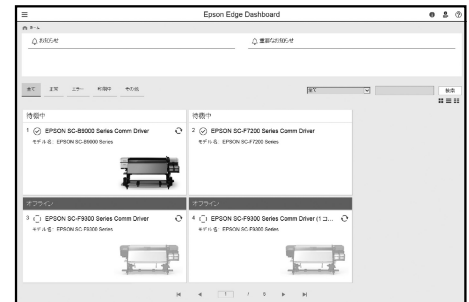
Epson Edge Dashboard

ホーム

お知らせ

重要なお知らせ

全て 正常 エラー 印刷中 その他

全て

検索

待機中

1 EPSON SC-B9000 Series Comm Driver

モデル名: EPSON SC-B9000 Series

待機中

2 EPSON SC-F7200 Series Comm Driver

モデル名: EPSON SC-F7200 Series

オフライン

3 EPSON SC-F9300 Series Comm Driver

モデル名: EPSON SC-F9300 Series

オフライン

4 EPSON SC-F9300 Series Comm Driver (1コ...

モデル名: EPSON SC-F9300 Series

1 / 0